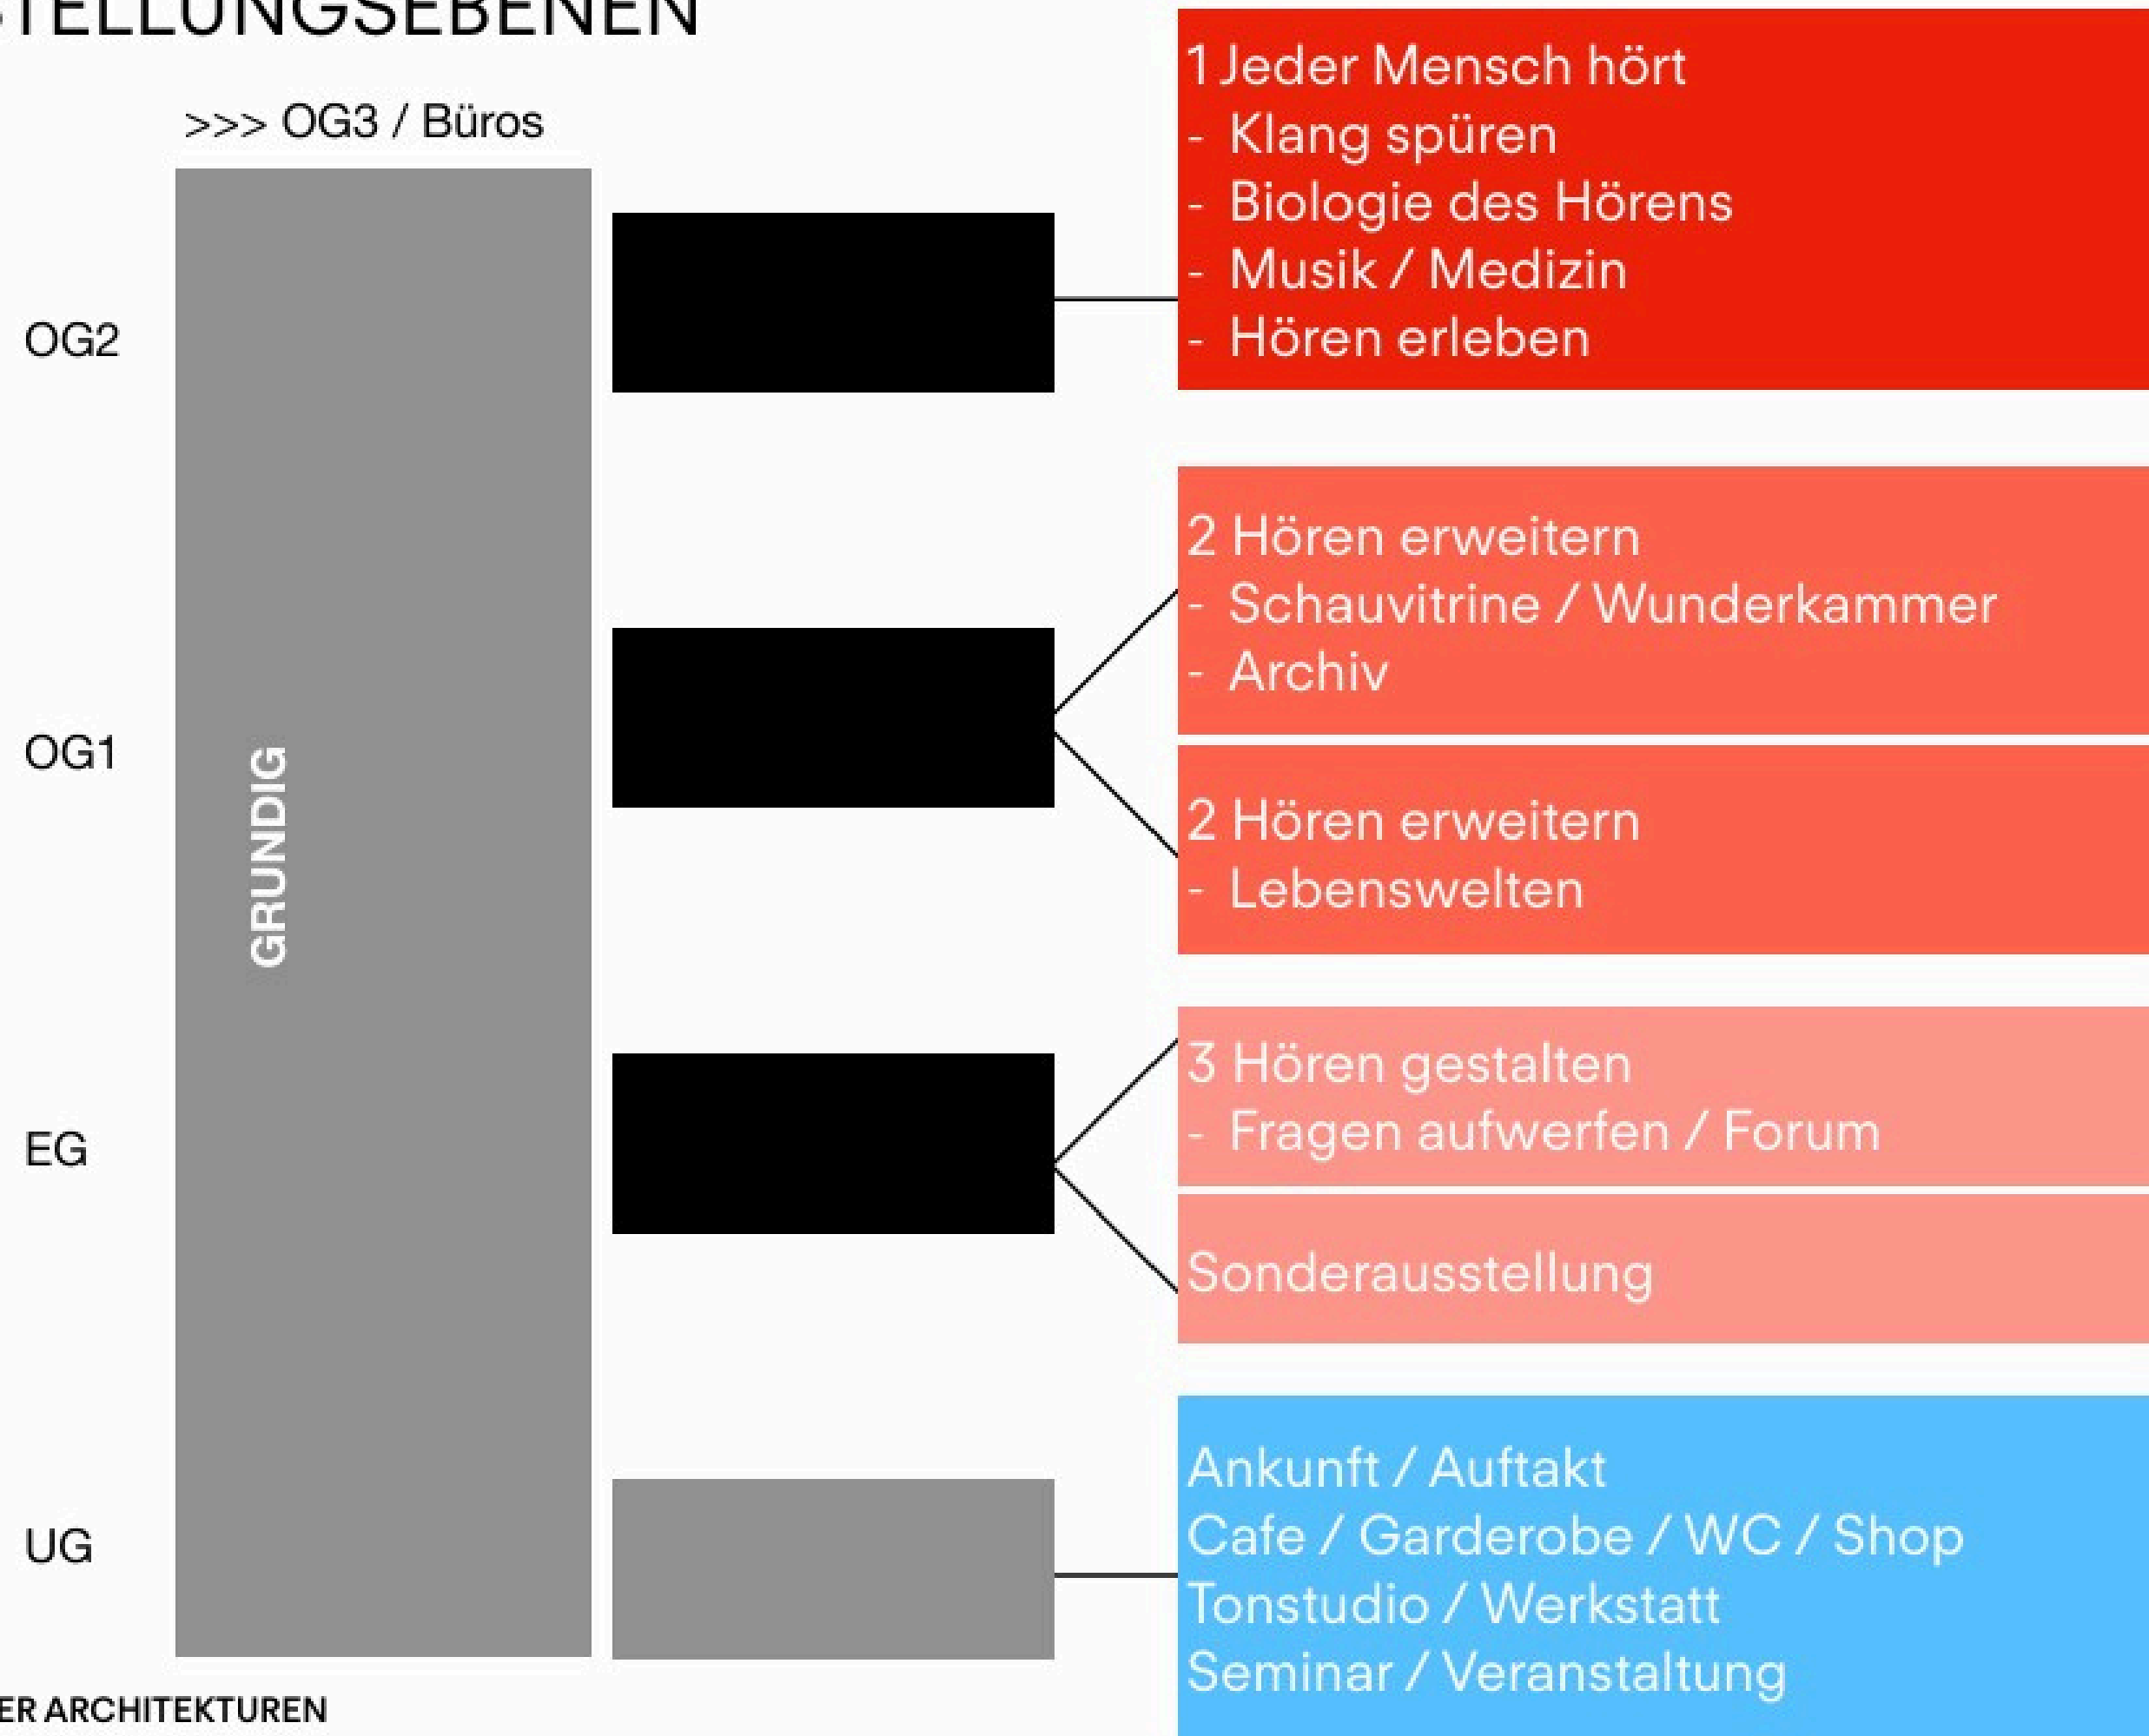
TELLUNGSEBENEN

>>> OG3 / Büros

OG2

OG1

EG

UG

GRUNDIG

1 Jeder Mensch hört
- Klang spüren
- Biologie des Hörens
- Musik / Medizin
- Hören erleben

2 Hören erweitern
- Schauvitrine / Wunderkammer
- Archiv

2 Hören erweitern
- Lebenswelten

3 Hören gestalten
- Fragen aufwerfen / Forum

Sonderausstellung

Ankunft / Auftakt
Cafe / Garderobe / WC / Shop
Tonstudio / Werkstatt
Seminar / Veranstaltung

ER ARCHITEKTUREN